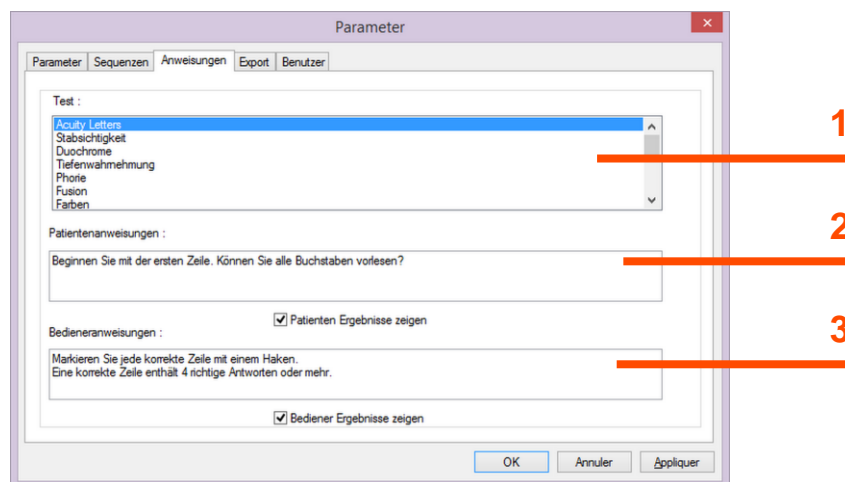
Parameter

Parameter | Sequenzen | Anweisungen | Export | Benutzer

Test :

Acuity Letters
Stabsichtigkeit
Duochrome
Tiefenwahmehmung
Phorie
Fusion
Farben

1

Patientenanweisungen :

Beginnen Sie mit der ersten Zeile. Können Sie alle Buchstaben vorlesen?

2

Patienten Ergebnisse zeigen

Bedieneranweisungen :

Markieren Sie jede korrekte Zeile mit einem Haken.
Eine korrekte Zeile enthält 4 richtige Antworten oder mehr.

3

Bediener Ergebnisse zeigen

OK | Annuler | Appliquer